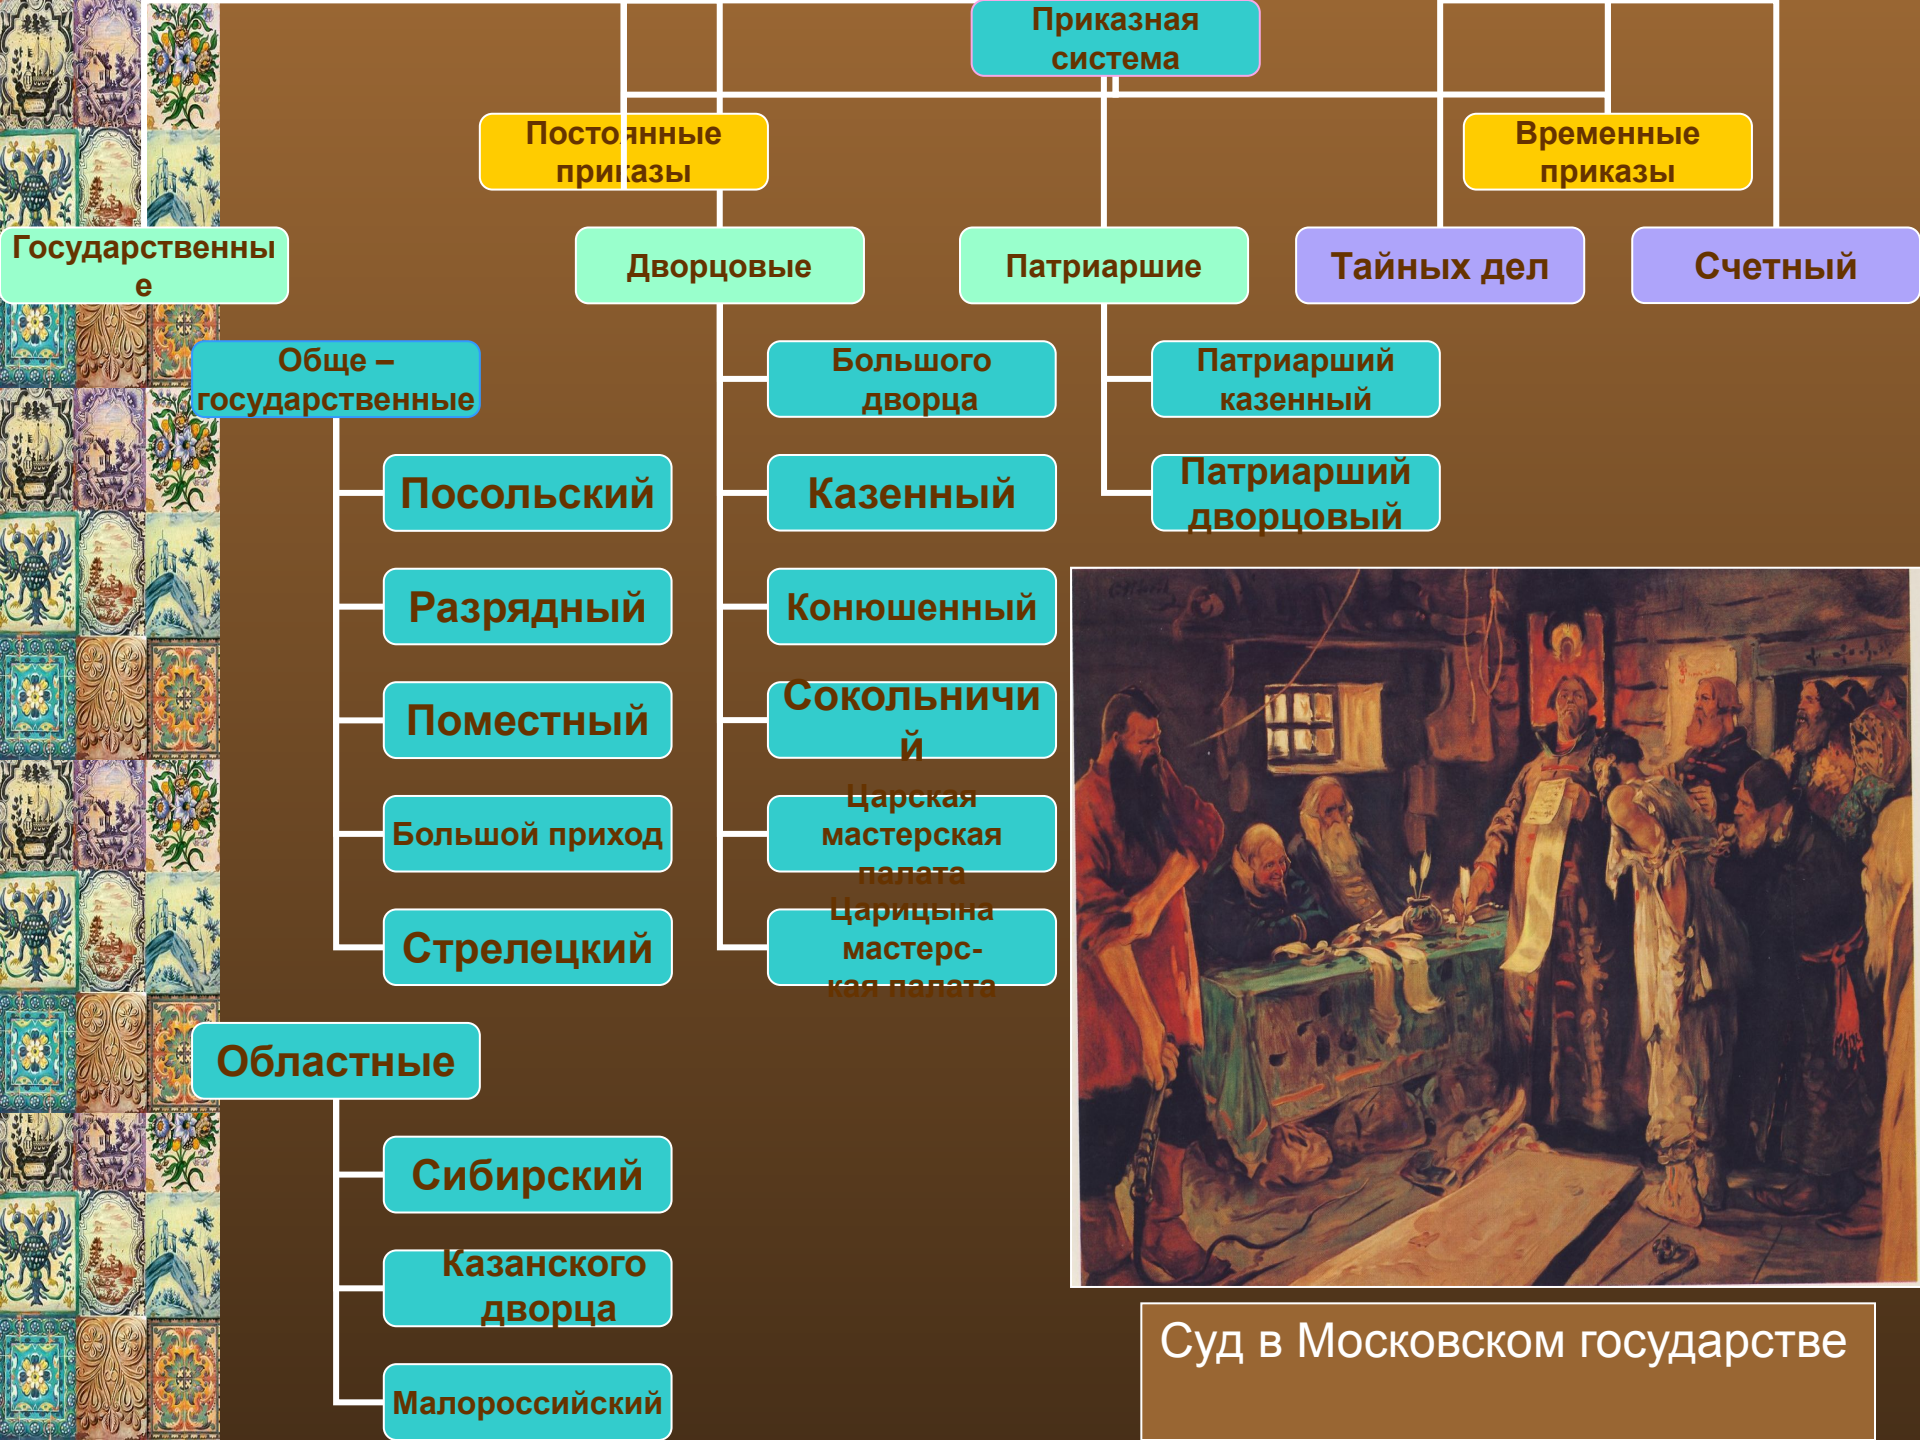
Приказная система

Постоянные приказы

Временные приказы

Государственные

Дворцовые

Патриаршие

Тайных дел

Счетный

Обще – государственные

Посольский

Разрядный

Поместный

Большой приход

Стрелецкий

Большого дворца

Казенный

Конюшенный

Сокольничий

Царская мастерская палата

Царицына мастерская палата

Патриарший казенный

Патриарший дворцовый

Областные

Сибирский

Казанского дворца

Малороссийский

Суд в Московском государстве